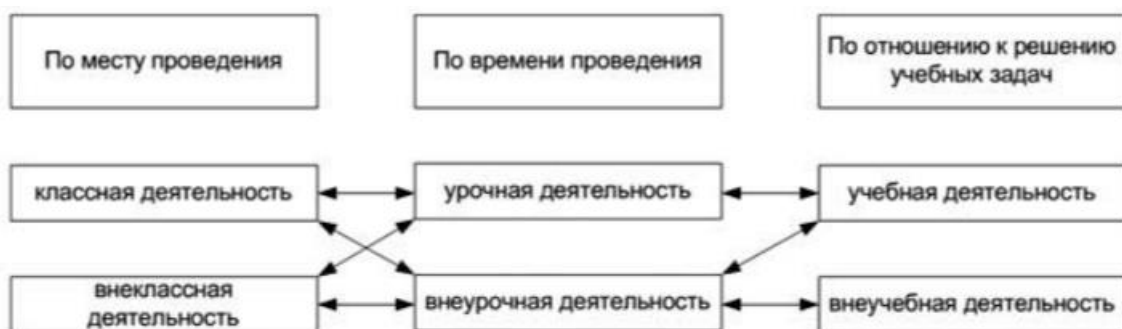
По месту проведения

По времени проведения

По отношению к решению учебных задач

классная деятельность

урочная деятельность

учебная деятельность

внеклассная деятельность

внеурочная деятельность

внеучебная деятельность